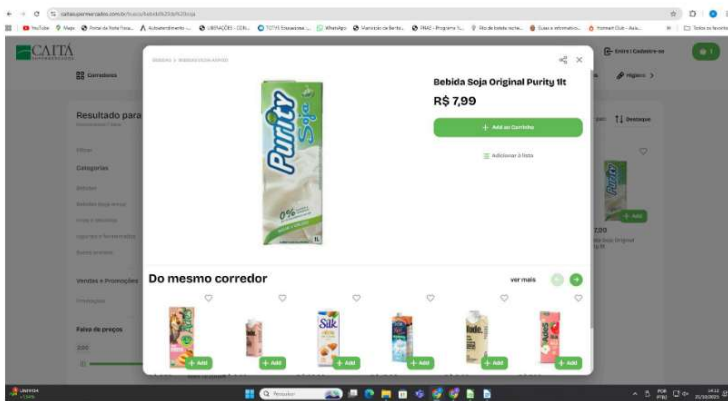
CAITÁ

Corredores

Resultado para

Filtrar

Categorias

Vendas e Promoções

Faixa de preços

Bebida Soja Original Purity 1lt

R$ 7,99

+ Add ao Carrinho

Adicionar à lista

Purity

Soja

Do mesmo corredor

ver mais

+ Add

+ Add

Silk

+ Add

+ Add

+ Add

+ Add

Entrar | Cadastre-se

Higiene

Destaque

+ Add

7,90

Q Pesquisar